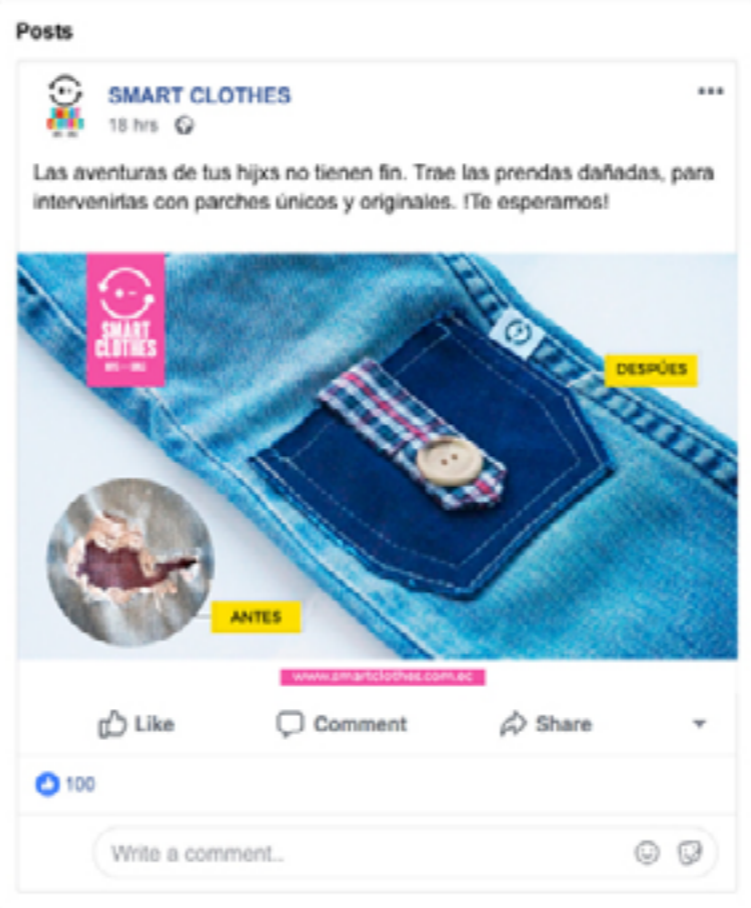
Posts

SMART CLOTHES
18 hrs

Las aventuras de tus hijxs no tienen fin. Trae las prendas dañadas, para intervenirlas con parches únicos y originales. !Te esperamos!

SMART CLOTHES
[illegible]

DESPÜES

ANTES

www.smartclothes.com.ec

Like Comment Share

100

Write a comment...